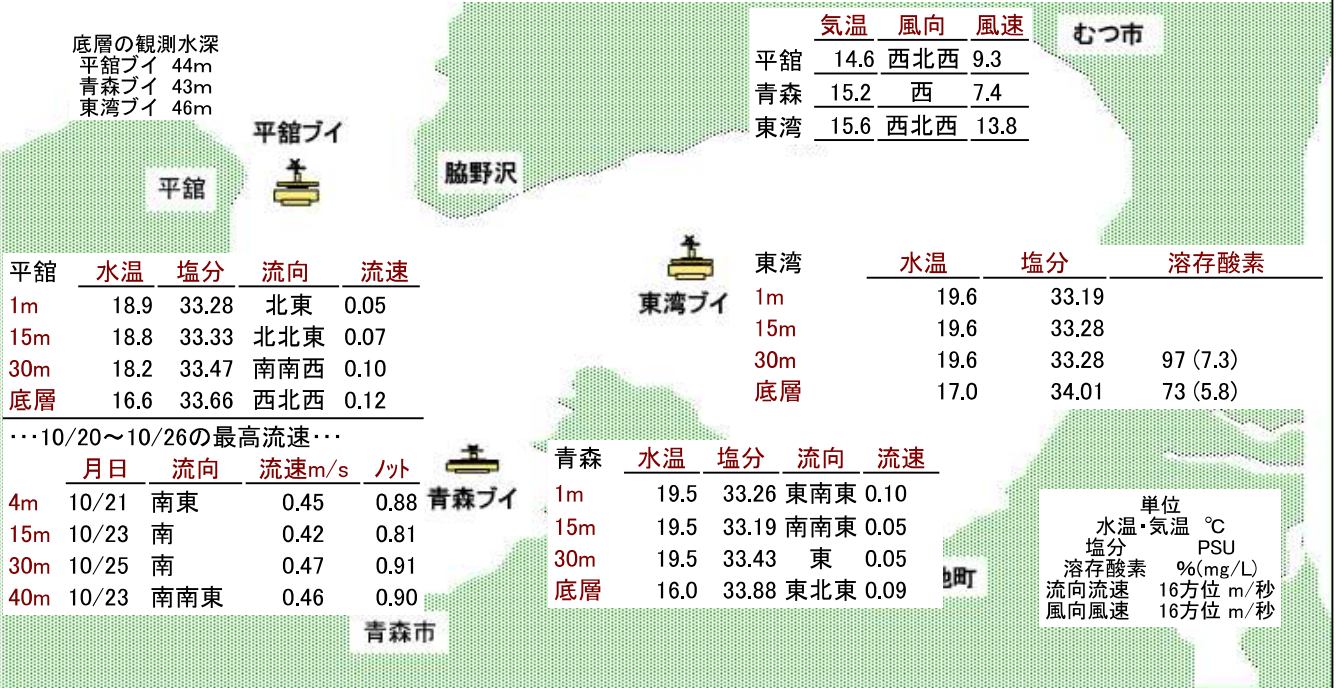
底層の観測水深
平舘ブイ 44m
青森ブイ 43m
東湾ブイ 46m

平舘ブイ

平舘

| | 気温 | 風向 | 風速 |
|---|---|---|---|
| 平舘 | 14.6 | 西北西 | 9.3 |
| 青森 | 15.2 | 西 | 7.4 |
| 東湾 | 15.6 | 西北西 | 13.8 |

むつ市

脇野沢

| 平舘 | 水温 | 塩分 | 流向 | 流速 |
|---|---|---|---|---|
| 1m | 18.9 | 33.28 | 北東 | 0.05 |
| 15m | 18.8 | 33.33 | 北北東 | 0.07 |
| 30m | 18.2 | 33.47 | 南南西 | 0.10 |
| 底層 | 16.6 | 33.66 | 西北西 | 0.12 |

東湾ブイ

| 東湾 | 水温 | 塩分 | 溶存酸素 |
|---|---|---|---|
| 1m | 19.6 | 33.19 | |
| 15m | 19.6 | 33.28 | |
| 30m | 19.6 | 33.28 | 97 (7.3) |
| 底層 | 17.0 | 34.01 | 73 (5.8) |

・・・10/20～10/26の最高流速・・・

| | 月日 | 流向 | 流速m/s | ﾉｯﾄ |
|---|---|---|---|---|
| 4m | 10/21 | 南東 | 0.45 | 0.88 |
| 15m | 10/23 | 南 | 0.42 | 0.81 |
| 30m | 10/25 | 南 | 0.47 | 0.91 |
| 40m | 10/23 | 南南東 | 0.46 | 0.90 |

青森ブイ

| 青森 | 水温 | 塩分 | 流向 | 流速 |
|---|---|---|---|---|
| 1m | 19.5 | 33.26 | 東南東 | 0.10 |
| 15m | 19.5 | 33.19 | 南南東 | 0.05 |
| 30m | 19.5 | 33.43 | 東 | 0.05 |
| 底層 | 16.0 | 33.88 | 東北東 | 0.09 |

単位
水温・気温 ℃
塩分 PSU
溶存酸素 %(mg/L)
流向流速 16方位 m/秒
風向風速 16方位 m/秒

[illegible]町

青森市